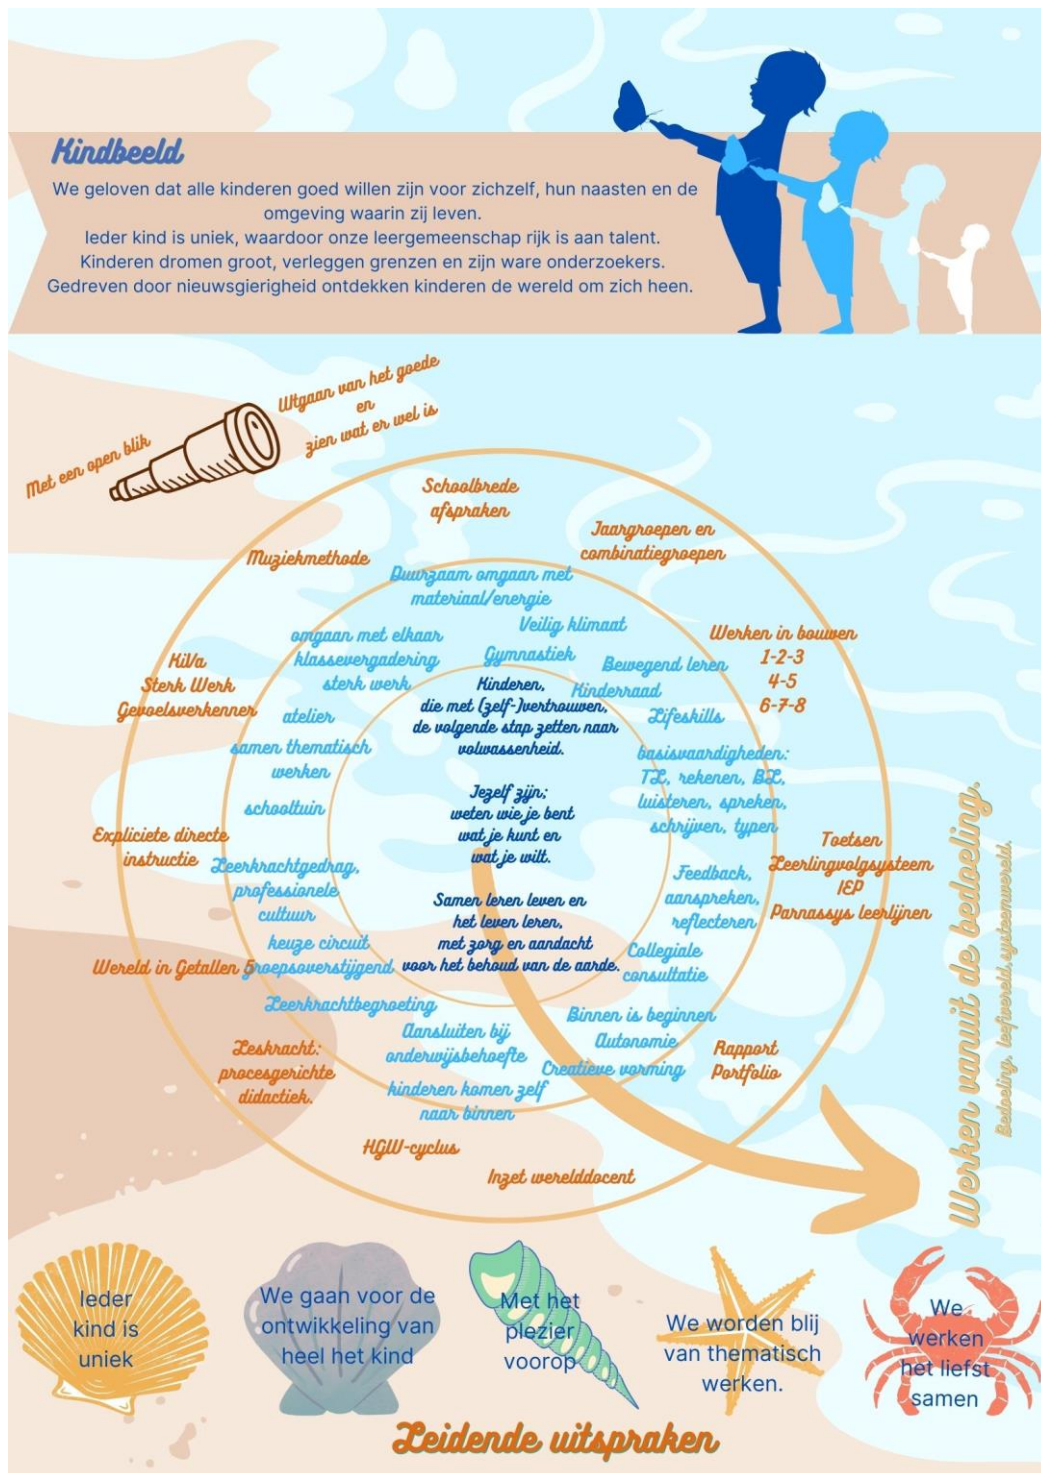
Kindbeeld

We geloven dat alle kinderen goed willen zijn voor zichzelf, hun naasten en de omgeving waarin zij leven.
Ieder kind is uniek, waardoor onze leergemeenschap rijk is aan talent.
Kinderen dromen groot, verleggen grenzen en zijn ware onderzoekers.
Gedreven door nieuwsgierigheid ontdekken kinderen de wereld om zich heen.

Met een open blik

Uitgaan van het goede en zien wat er wel is

Schoolbrede afspraken

Jaargroepen en combinatiegroepen

Muziekmethode

Duurzaam omgaan met materiaal/energie

Veilig klimaat

Werken in bouwen 1-2-3 4-5 6-7-8

omgaan met elkaar klassevergadering sterk werk

Gymnastiek

Bewegend leren

KiVa Sterk Werk Gevoelsverkenner

Kinderen, die met (zelf-)vertrouwen, de volgende stap zetten naar volwassenheid.

Kinderraad

atelier

Lifeskills

samen thematisch werken

basisvaardigheden: TL, rekenen, BL, luisteren, spreken, schrijven, typen

Jezelf zijn; weten wie je bent wat je kunt en wat je wilt.

schooltuin

Toetsen

Expliciete directe instructie

Leerkrachtgedrag, professionele cultuur

Leerlingvolgsysteem IEP

Feedback, aanspreken, reflecteren

Parnassys leerlijnen

Samen leren leven en het leven leren, met zorg en aandacht voor het behoud van de aarde.

keuze circuit

Collegiale consultatie

Wereld in Getallen

Groepsoverstijgend

Leerkrachtbegroeting

Binnen is beginnen

Aansluiten bij onderwijsbehoefte

Autonomie

Leskracht: procesgerichte didactiek.

Creatieve vorming

Rapport Portfolio

kinderen komen zelf naar binnen

HGW-cyclus

Inzet werelddocent

Werken vanuit de bedoeling.

Bedoeling, leefwereld, systeemwereld.

Ieder kind is uniek

We gaan voor de ontwikkeling van heel het kind

Met het plezier voorop

We worden blij van thematisch werken.

We werken het liefst samen

Leidende uitspraken